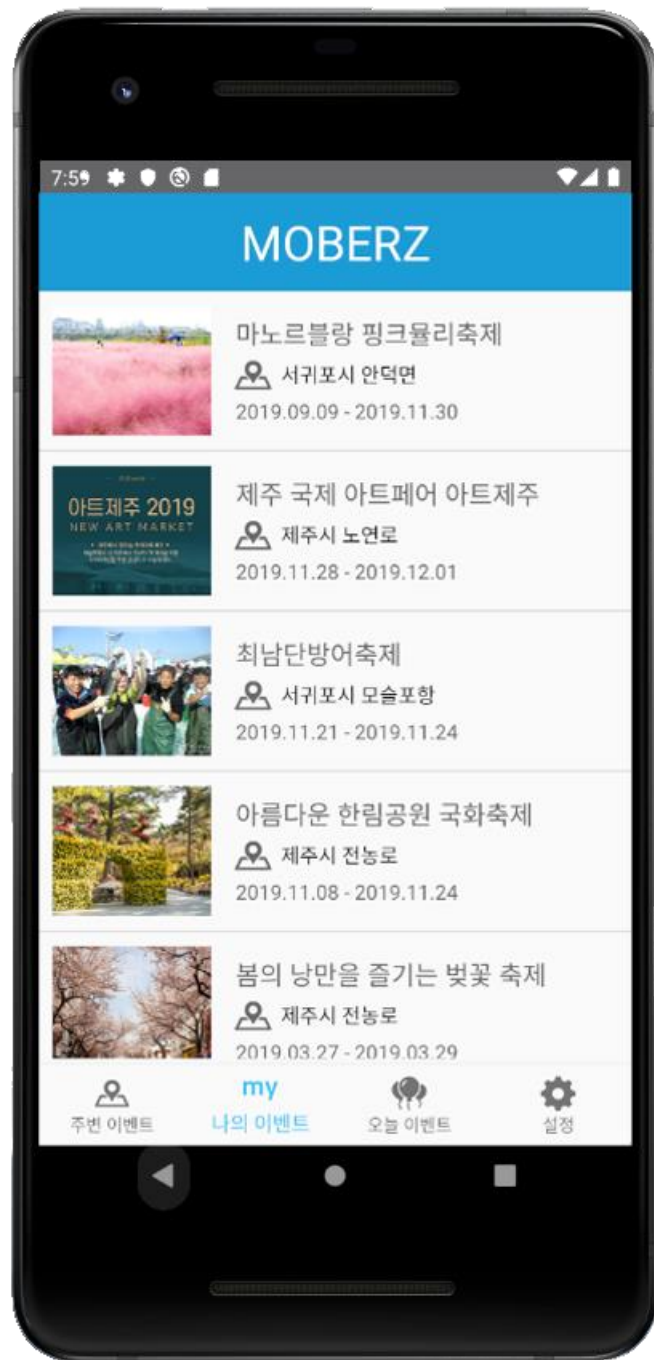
7:59

MOBERZ

마노르블랑 핑크뮬리축제
서귀포시 안덕면
2019.09.09 - 2019.11.30

아트제주 2019
NEW ART MARKET

제주 국제 아트페어 아트제주
제주시 노연로
2019.11.28 - 2019.12.01

최남단방어축제
서귀포시 모슬포항
2019.11.21 - 2019.11.24

아름다운 한림공원 국화축제
제주시 전농로
2019.11.08 - 2019.11.24

봄의 낭만을 즐기는 벚꽃 축제
제주시 전농로
2019.03.27 - 2019.03.29

주변 이벤트
my
나의 이벤트
오늘 이벤트
설정